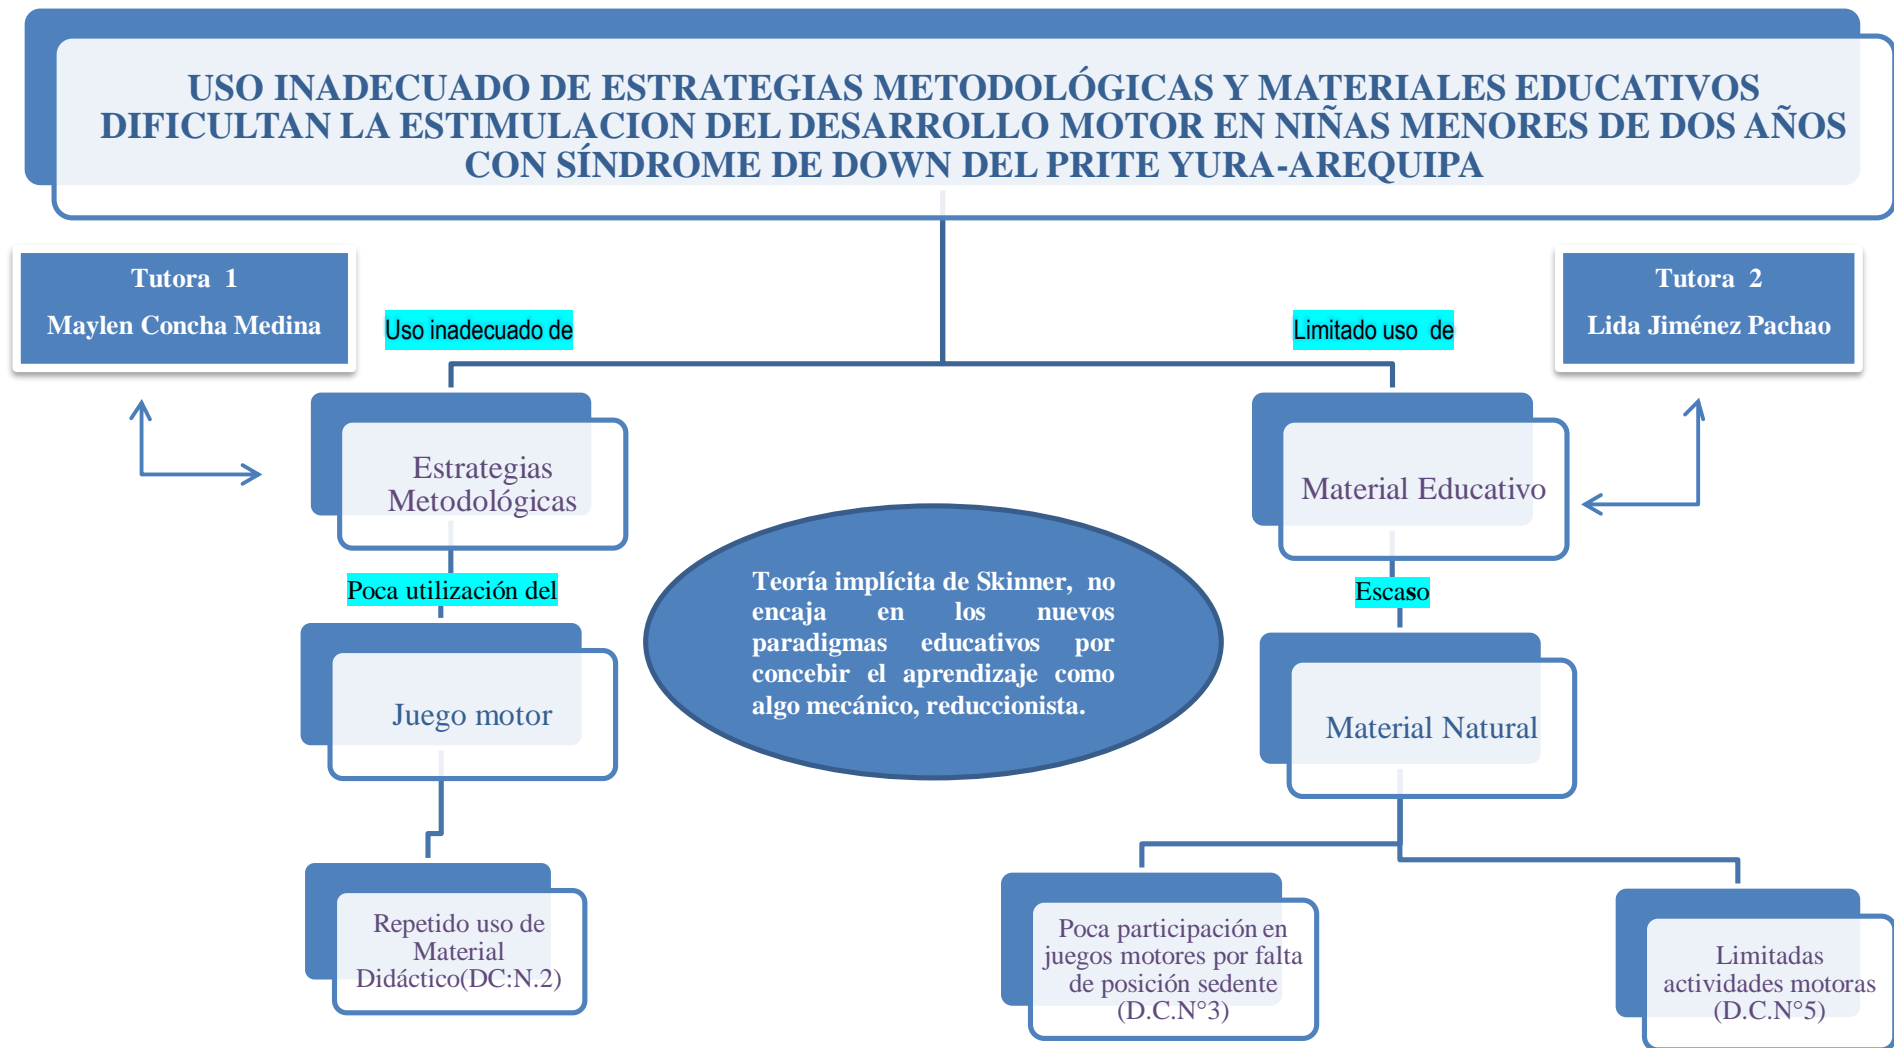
USO INADECUADO DE ESTRATEGIAS METODOLÓGICAS Y MATERIALES EDUCATIVOS DIFICULTAN LA ESTIMULACION DEL DESARROLLO MOTOR EN NIÑAS MENORES DE DOS AÑOS CON SÍNDROME DE DOWN DEL PRITE YURA-AREQUIPA

Tutora 1
Maylen Concha Medina

Uso inadecuado de

Limitado uso de

Tutora 2
Lida Jiménez Pachao

Estrategias Metodológicas

Material Educativo

Poca utilización del

Escaso

Teoría implícita de Skinner, no encaja en los nuevos paradigmas educativos por concebir el aprendizaje como algo mecánico, reduccionista.

Juego motor

Material Natural

Repetido uso de Material Didáctico(DC:N.2)

Poca participación en juegos motores por falta de posición sedente (D.C.N°3)

Limitadas actividades motoras (D.C.N°5)